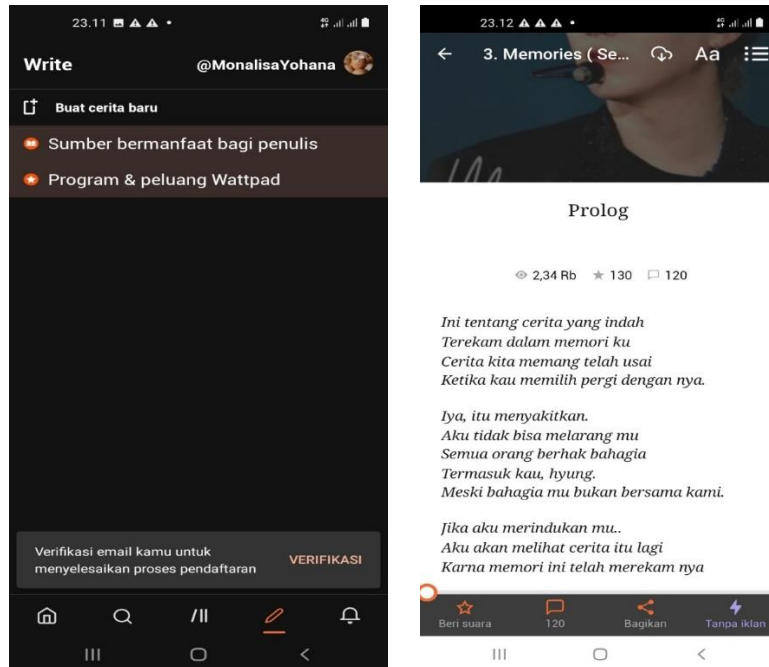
23.11

Write @MonalisaYohana

Buat cerita baru

Sumber bermanfaat bagi penulis

Program & peluang Wattpad

Verifikasi email kamu untuk menyelesaikan proses pendaftaran VERIFIKASI

23.12

3. Memories ( Se... Aa

Prolog

2,34 Rb 130 120

*Ini tentang cerita yang indah*
*Terekam dalam memori ku*
*Cerita kita memang telah usai*
*Ketika kau memilih pergi dengan nya.*

*Iya, itu menyakitkan.*
*Aku tidak bisa melarang mu*
*Semua orang berhak bahagia*
*Termasuk kau, hyung.*
*Meski bahagia mu bukan bersama kami.*

*Jika aku merindukan mu..*
*Aku akan melihat cerita itu lagi*
*Karna memori ini telah merekam nya*

Beri suara 120 Bagikan Tanpa iklan